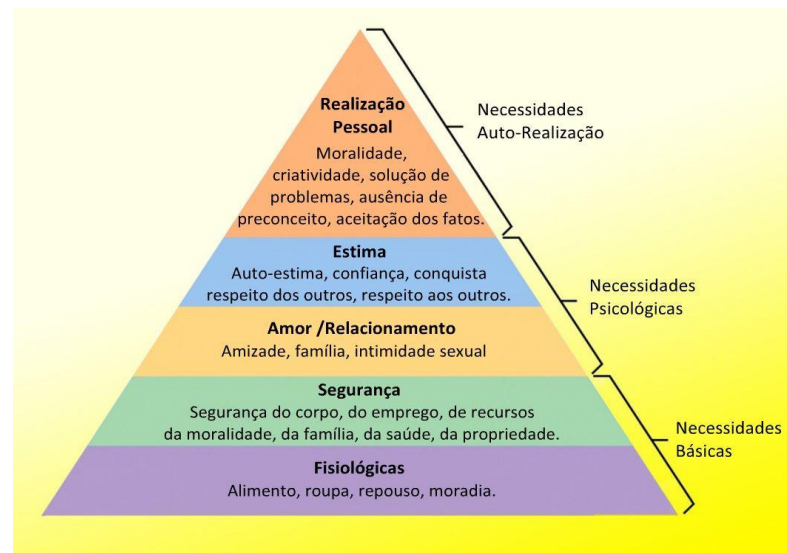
Realização Pessoal
Moralidade, criatividade, solução de problemas, ausência de preconceito, aceitação dos fatos.

Necessidades Auto-Realização

Estima
Auto-estima, confiança, conquista respeito dos outros, respeito aos outros.

Necessidades Psicológicas

Amor /Relacionamento
Amizade, família, intimidade sexual

Segurança
Segurança do corpo, do emprego, de recursos da moralidade, da família, da saúde, da propriedade.

Necessidades Básicas

Fisiológicas
Alimento, roupa, repouso, moradia.